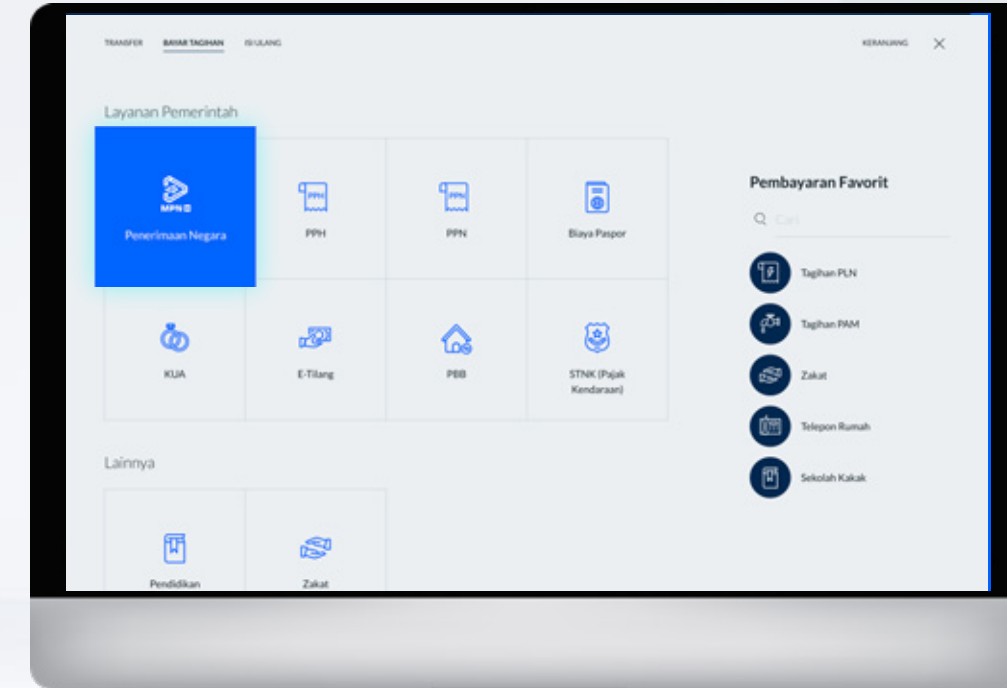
TRANSFER BAYAR TAGIHAN ISI ULANG

KERANJANG ✕

Layanan Pemerintah

MPN

Penerimaan Negara

PPH

PPH

PPN

PPN

Biaya Paspor

KUA

E-Tilang

PBB

STNK (Pajak Kendaraan)

Lainnya

Pendidikan

Zakat

Pembayaran Favorit

Cari

Tagihan PLN

Tagihan PAM

Zakat

Telepon Rumah

Sekolah Kakak